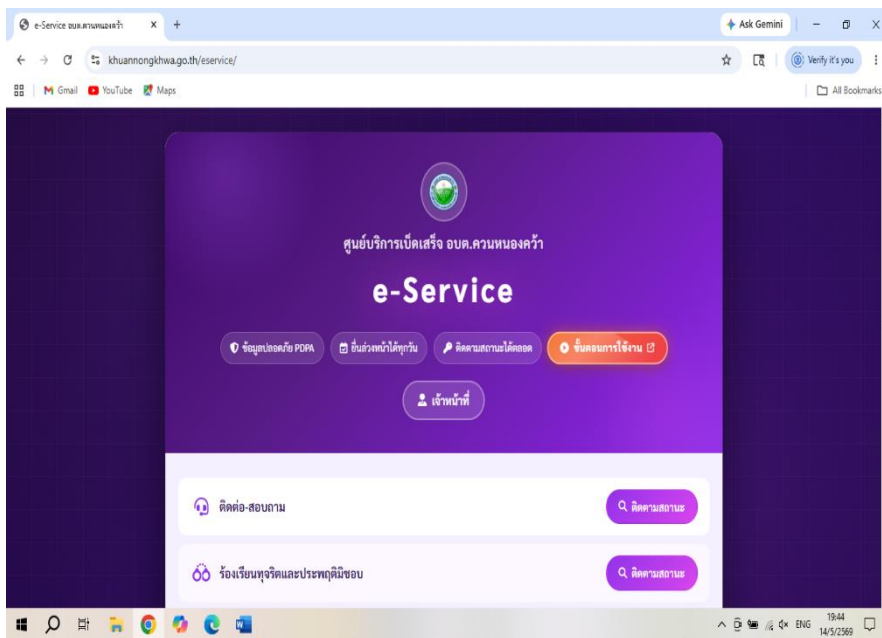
e-Service อบต.ควนหนองคว้า

Ask Gemini

khuannongkhwa.go.th/eservice/

Verify it's you

Gmail YouTube Maps

All Bookmarks

ศูนย์บริการเบ็ดเสร็จ อบต.ควนหนองคว้า

e-Service

ข้อมูลปลอดภัย PDPA
ยื่นล่วงหน้าได้ทุกวัน
ติดตามสถานะได้ตลอด
ขั้นตอนการใช้งาน

เจ้าหน้าที่

ติดต่อ-สอบถาม
ติดตามสถานะ

ร้องเรียนทุจริตและประพฤติมิชอบ
ติดตามสถานะ

ENG 19:44 14/5/2569